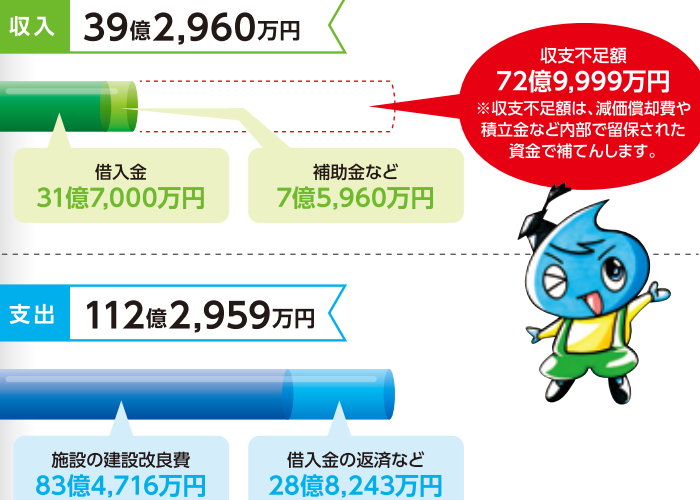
収入 39億2,960万円

借入金
31億7,000万円

補助金など
7億5,960万円

収支不足額
72億9,999万円
※収支不足額は、減価償却費や積立金など内部で留保された資金で補てんします。

支出 112億2,959万円

施設の建設改良費
83億4,716万円

借入金の返済など
28億8,243万円